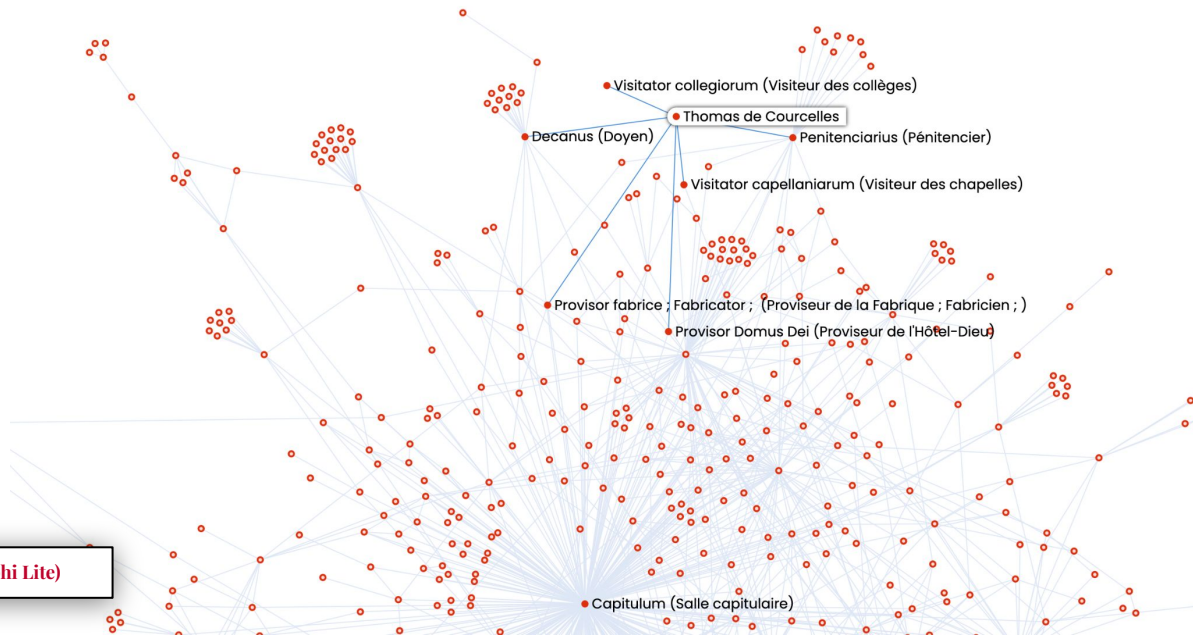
Visitator collegiorum (Visiteur des collèges)

Thomas de Courcelles

Decanus (Doyen)

Penitenciarius (Pénitencier)

Visitator capellaniarum (Visiteur des chapelles)

Provisor fabrice ; Fabricator ; (Proviseur de la Fabrique ; Fabricien ; )

Provisor Domus Dei (Proviseur de l'Hôtel-Dieu)

hi Lite)

Capitulum (Salle capitulaire)